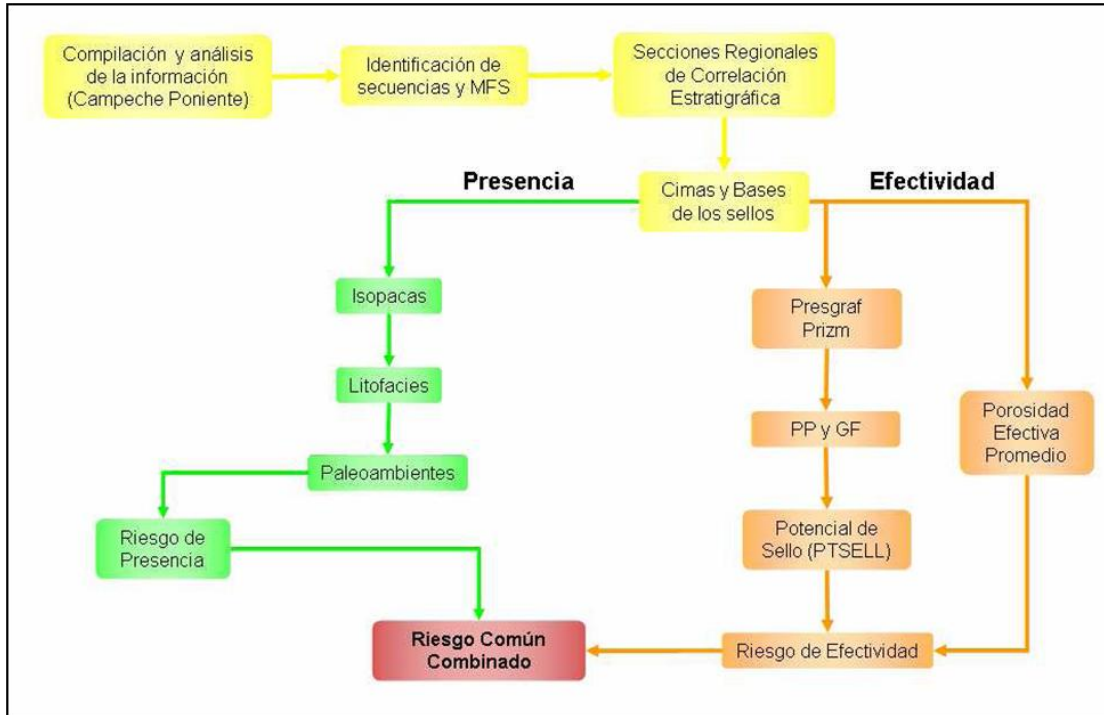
Compilación y análisis de la información (Campeche Poniente)

Identificación de secuencias y MFS

Secciones Regionales de Correlación Estratigráfica

Presencia

Cimas y Bases de los sellos

Efectividad

Isopacas

Litofacies

Paleoambientes

Riesgo de Presencia

Presgraf Prizm

PP y GF

Potencial de Sello (PTSELL)

Porosidad Efectiva Promedio

Riesgo Común Combinado

Riesgo de Efectividad